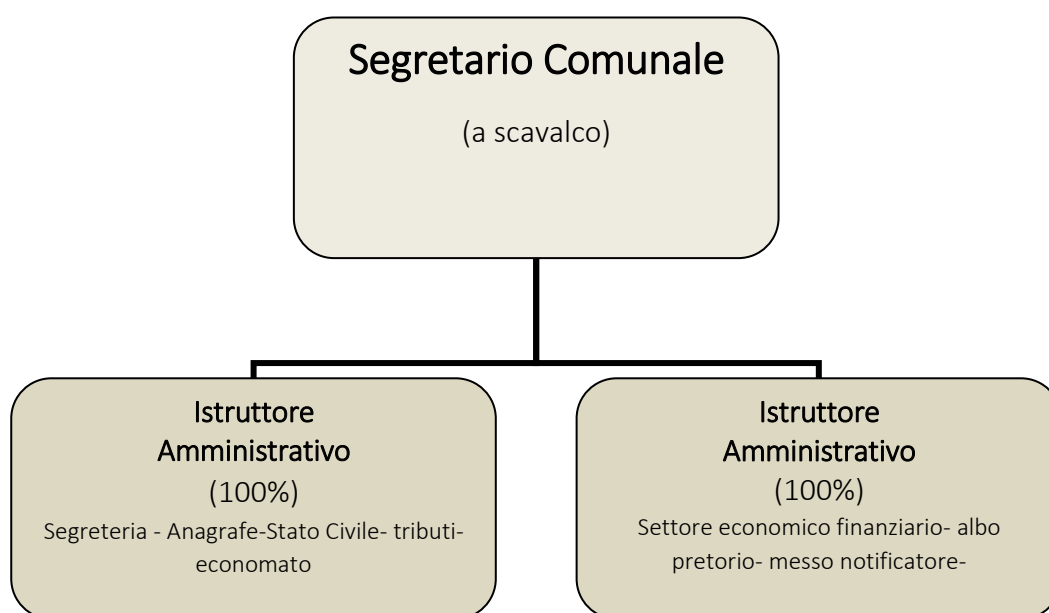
Segretario Comunale

(a scavalco)

Istruttore Amministrativo

(100%)

Segreteria - Anagrafe-Stato Civile- tributi-economato

Istruttore Amministrativo

(100%)

Settore economico finanziario- albo pretorio- messo notificatore-